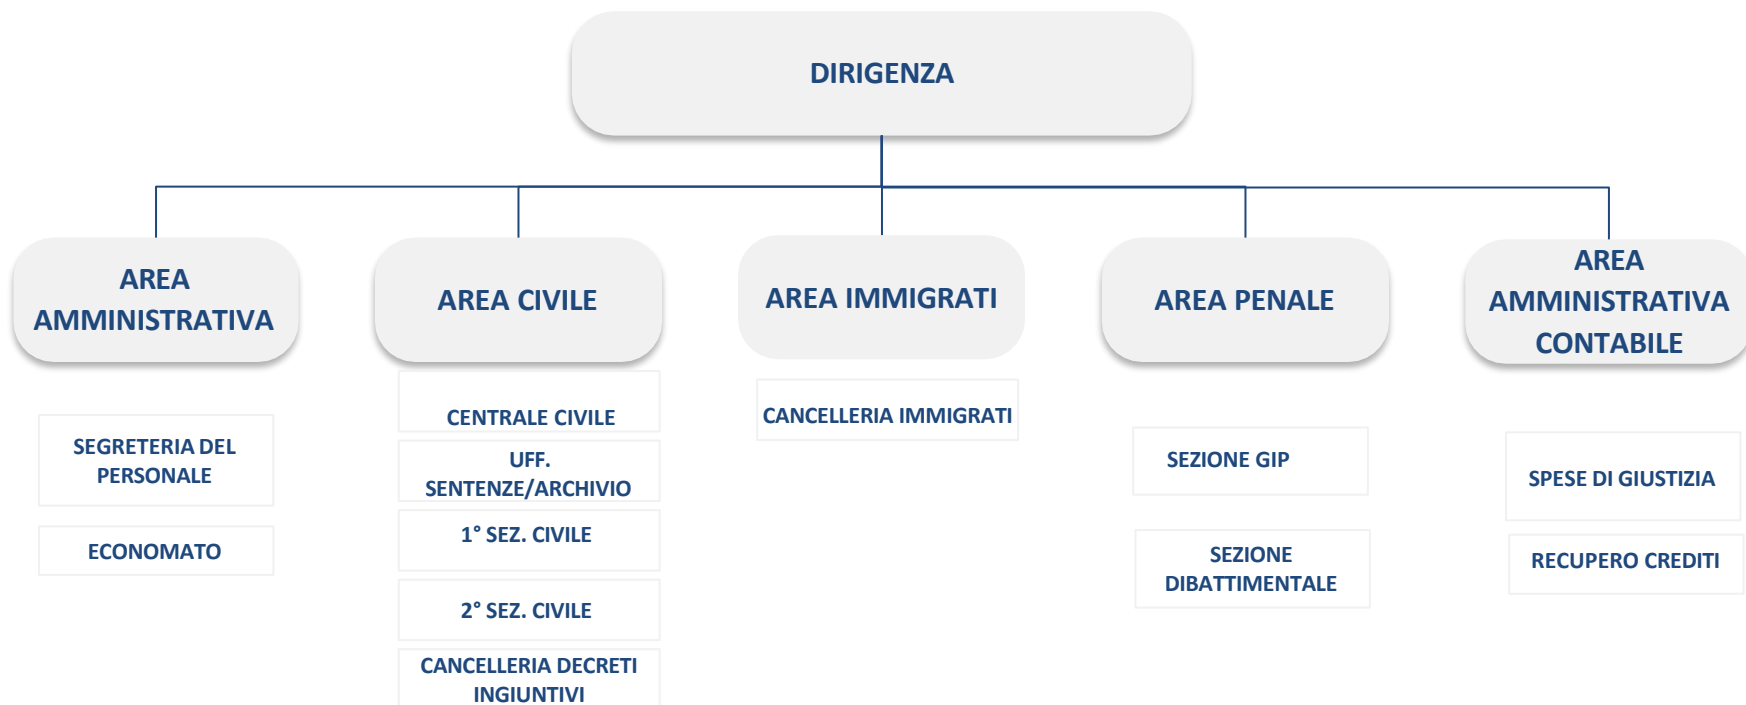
DIRIGENZA

AREA AMMINISTRATIVA

SEGRETERIA DEL PERSONALE

ECONOMATO

AREA CIVILE

CENTRALE CIVILE

UFF. SENTENZE/ARCHIVIO

1° SEZ. CIVILE

2° SEZ. CIVILE

CANCELLERIA DECRETI INGIUNTIVI

AREA IMMIGRATI

CANCELLERIA IMMIGRATI

AREA PENALE

SEZIONE GIP

SEZIONE DIBATTIMENTALE

AREA AMMINISTRATIVA CONTABILE

SPESE DI GIUSTIZIA

RECUPERO CREDITI